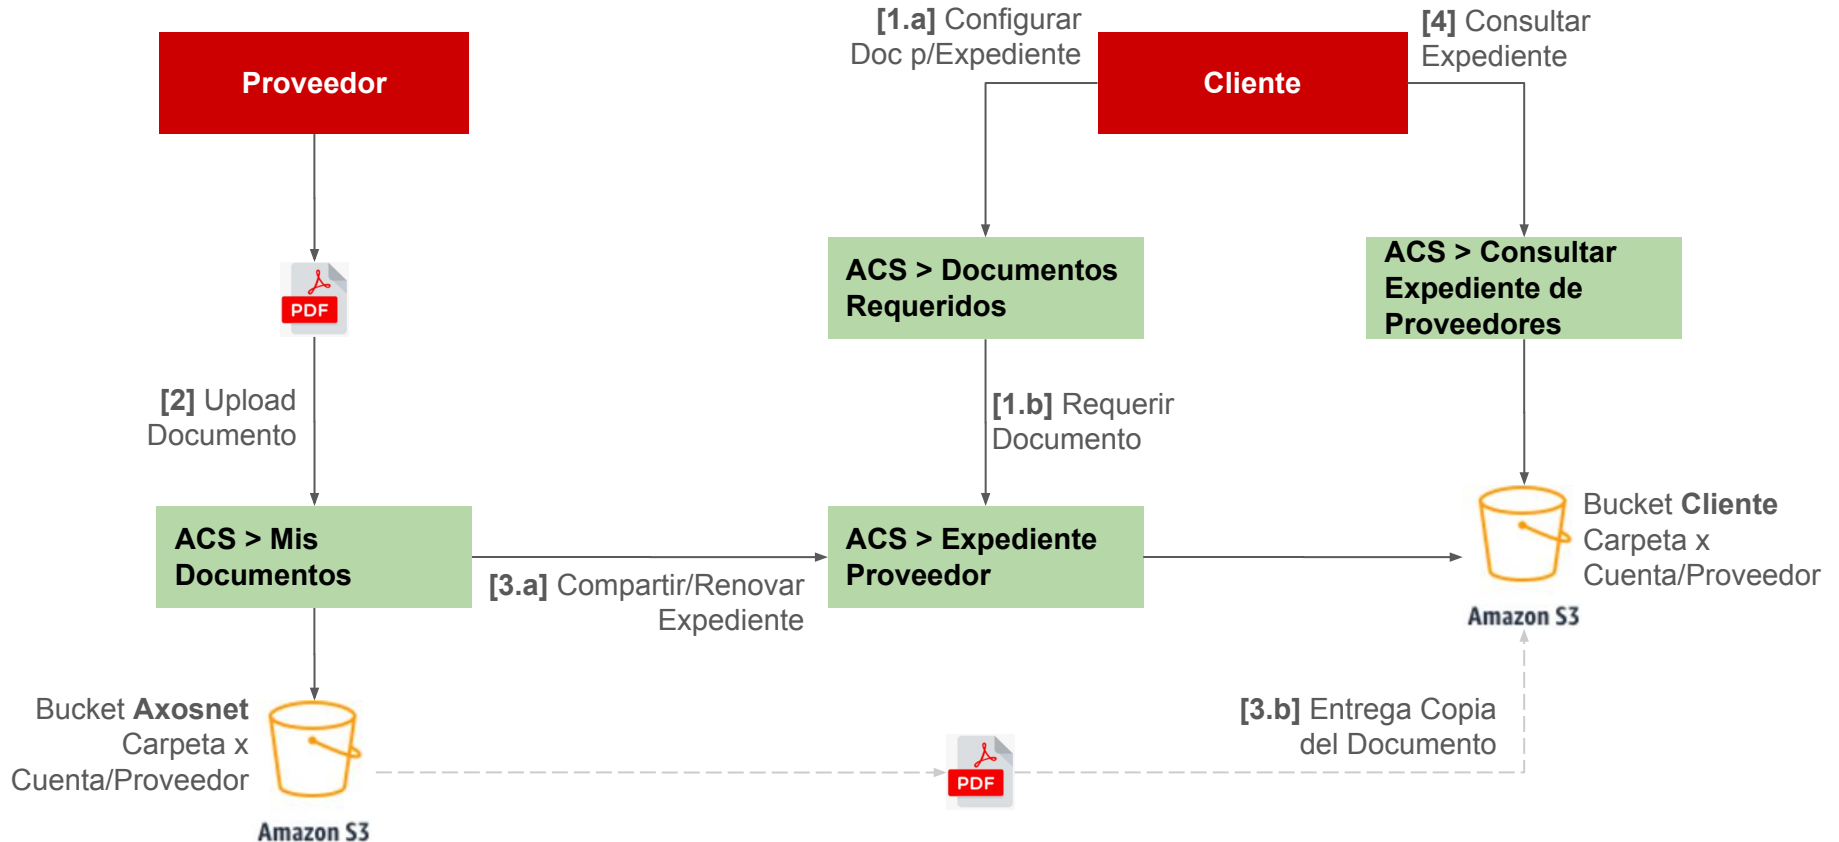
Proveedor

[1.a] Configurar Doc p/Expediente

Cliente

[4] Consultar Expediente

PDF

ACS > Documentos Requeridos

ACS > Consultar Expediente de Proveedores

[2] Upload Documento

[1.b] Requerir Documento

ACS > Mis Documentos

ACS > Expediente Proveedor

Bucket Cliente Carpeta x Cuenta/Proveedor

Amazon S3

[3.a] Compartir/Renovar Expediente

Bucket Axosnet Carpeta x Cuenta/Proveedor

[3.b] Entrega Copia del Documento

PDF

Amazon S3